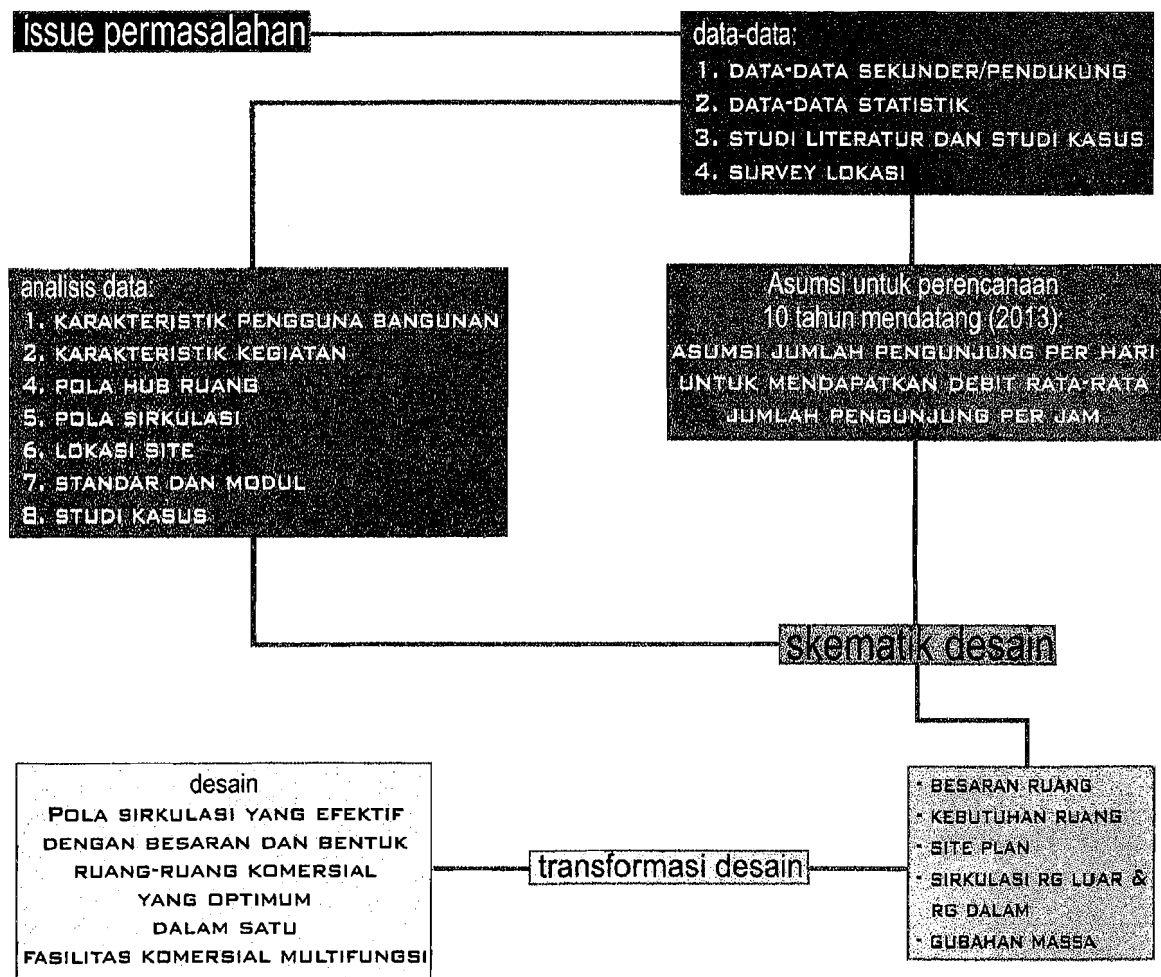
issue permasalahan

data-data:
1. DATA-DATA SEKUNDER/PENDUKUNG
2. DATA-DATA STATISTIK
3. STUDI LITERATUR DAN STUDI KASUS
4. SURVEY LOKASI

analisis data:
1. KARAKTERISTIK PENGGUNA BANGUNAN
2. KARAKTERISTIK KEGIATAN
4. POLA HUB RUANG
5. POLA SIRKULASI
6. LOKASI SITE
7. STANDAR DAN MODUL
8. STUDI KASUS

Asumsi untuk perencanaan 10 tahun mendatang (2013):
ASUMSI JUMLAH PENGUNJUNG PER HARI UNTUK MENDAPATKAN DEBIT RATA-RATA JUMLAH PENGUNJUNG PER JAM

skematik desain

desain
POLA SIRKULASI YANG EFEKTIF DENGAN BESARAN DAN BENTUK RUANG-RUANG KOMERSIAL YANG OPTIMUM DALAM SATU FASILITAS KOMERSIAL MULTIFUNGSI

transformasi desain

• BESARAN RUANG
• KEBUTUHAN RUANG
• SITE PLAN
• SIRKULASI RG LUAR & RG DALAM
• GUBAHAN MASSA